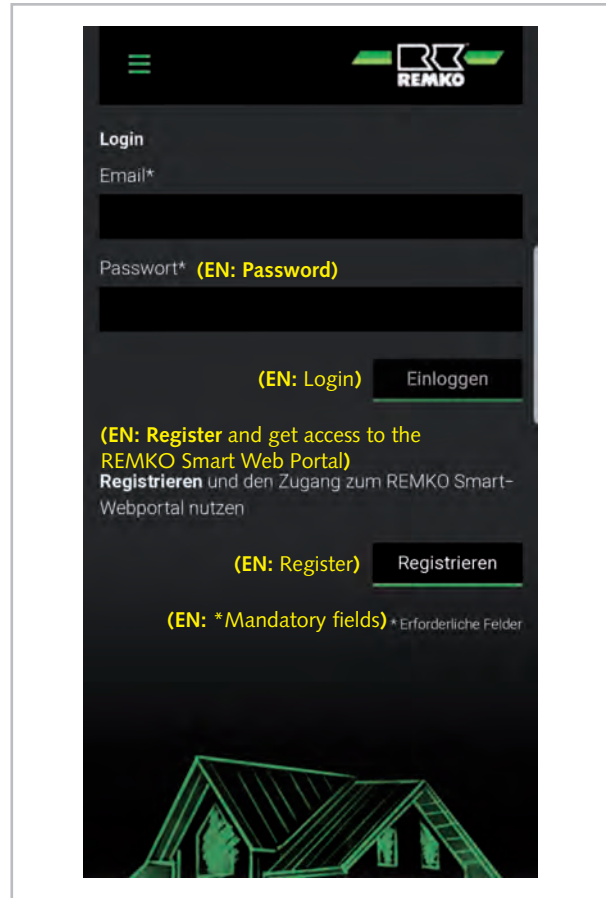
REMKO

Login

Email*

Passwort* (EN: Password)

(EN: Login) Einloggen

(EN: Register and get access to the REMKO Smart Web Portal)

Registrieren und den Zugang zum REMKO Smart-Webportal nutzen

(EN: Register) Registrieren

(EN: *Mandatory fields) * Erforderliche Felder